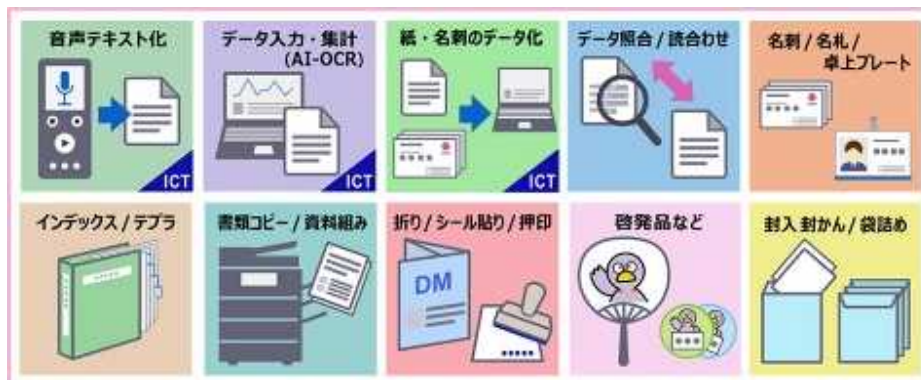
音声テキスト化

ICT

データ入力・集計
(AI-OCR)

ICT

紙・名刺のデータ化

ICT

データ照合 / 読合わせ

名刺 / 名札 / 卓上プレート

インデックス / テプラ

書類コピー / 資料組み

折り / シール貼り / 押印

DM

啓発品など

封入 封かん / 袋詰め